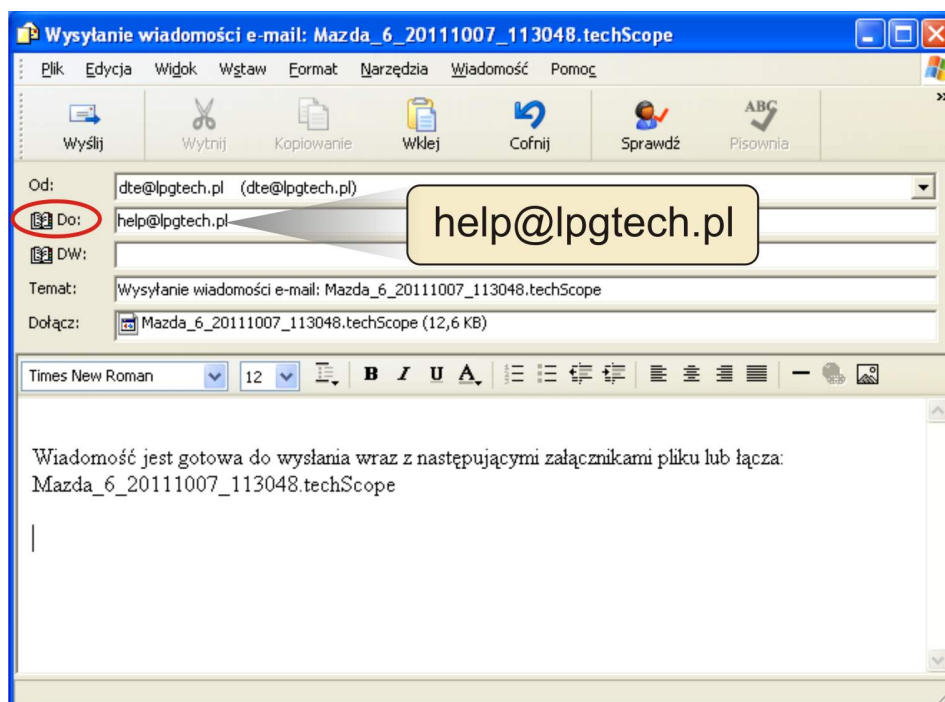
Wysyłanie wiadomości e-mail: Mazda_6_20111007_113048.techScope

Plik Edycja Widok Wstaw Format Narzędzia Wiadomość Pomoc

Wyślij Wytnij Kopiowanie Wklej Cofnij Sprawdź Pisownia

Od: dte@lpgtech.pl (dte@lpgtech.pl)

Do: help@lpgtech.pl

help@lpgtech.pl

DW:

Temat: Wysyłanie wiadomości e-mail: Mazda_6_20111007_113048.techScope

Dołącz: Mazda_6_20111007_113048.techScope (12,6 KB)

Times New Roman 12 B I U A

Wiadomość jest gotowa do wysłania wraz z następującymi załącznikami pliku lub łącza:
Mazda_6_20111007_113048.techScope